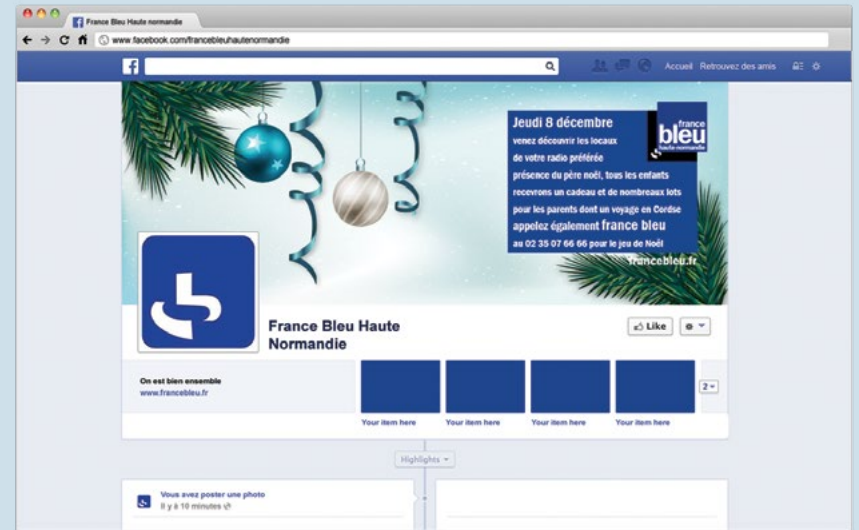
France Bleu Haute normandie

www.facebook.com/francebleuhautenormandie

Accueil Retrouvez des amis

Jeudi 8 décembre
venez découvrir les locaux
de votre radio préférée
présence du père noël, tous les enfants
recevrons un cadeau et de nombreaux lots
pour les parents dont un voyage en Cordse
appelez également france bleu
au 02 35 07 66 66 pour le jeu de Noël

france bleu haute normandie

francebleu.fr

France Bleu Haute Normandie

Like

On est bien ensemble
www.francebleu.fr

2

Your item here

Your item here

Your item here

Your item here

Highlights

Vous avez poster une photo
Il y à 10 minutes